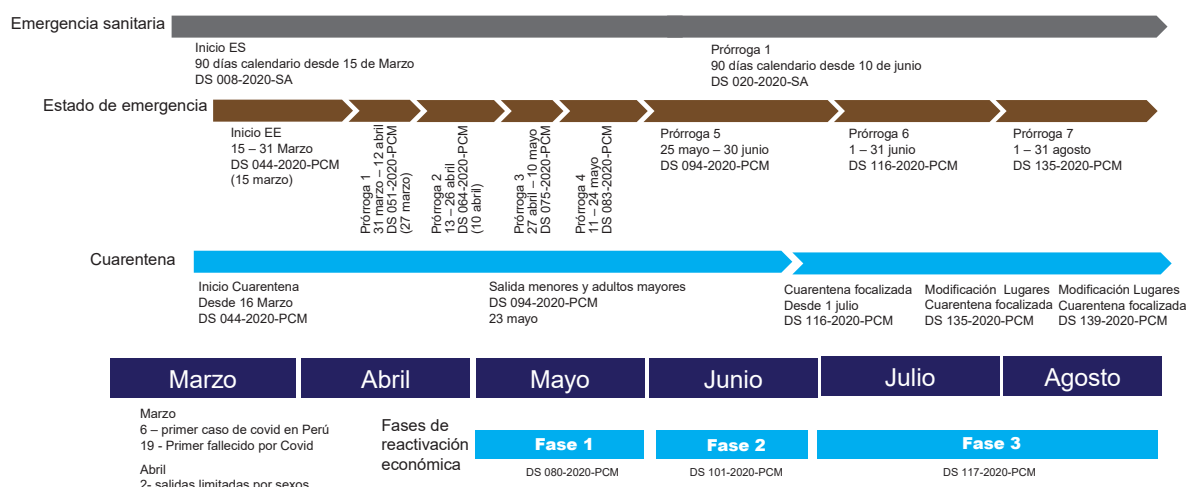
Emergencia sanitaria

Inicio ES
90 días calendario desde 15 de Marzo
DS 008-2020-SA

Prórroga 1
90 días calendario desde 10 de junio
DS 020-2020-SA

Estado de emergencia

Inicio EE
15 – 31 Marzo
DS 044-2020-PCM
(15 marzo)

Prórroga 1
31 marzo – 12 abril
DS 051-2020-PCM
(27 marzo)

Prórroga 2
13 – 26 abril
DS 064-2020-PCM
(10 abril)

Prórroga 3
27 abril – 10 mayo
DS 075-2020-PCM

Prórroga 4
11 – 24 mayo
DS 083-2020-PCM

Prórroga 5
25 mayo – 30 junio
DS 094-2020-PCM

Prórroga 6
1 – 31 junio
DS 116-2020-PCM

Prórroga 7
1 – 31 agosto
DS 135-2020-PCM

Cuarentena

Inicio Cuarentena
Desde 16 Marzo
DS 044-2020-PCM

Salida menores y adultos mayores
DS 094-2020-PCM
23 mayo

Cuarentena focalizada
Desde 1 julio
DS 116-2020-PCM

Modificación Lugares
Cuarentena focalizada
DS 135-2020-PCM

Modificación Lugares
Cuarentena focalizada
DS 139-2020-PCM

| Marzo | Abril | Mayo | Junio | Julio | Agosto |
|---|---|---|---|---|---|

Marzo
6 – primer caso de covid en Perú
19 - Primer fallecido por Covid

Abril
2- salidas limitadas por sexos

Fases de reactivación económica

Fase 1
DS 080-2020-PCM

Fase 2
DS 101-2020-PCM

Fase 3
DS 117-2020-PCM